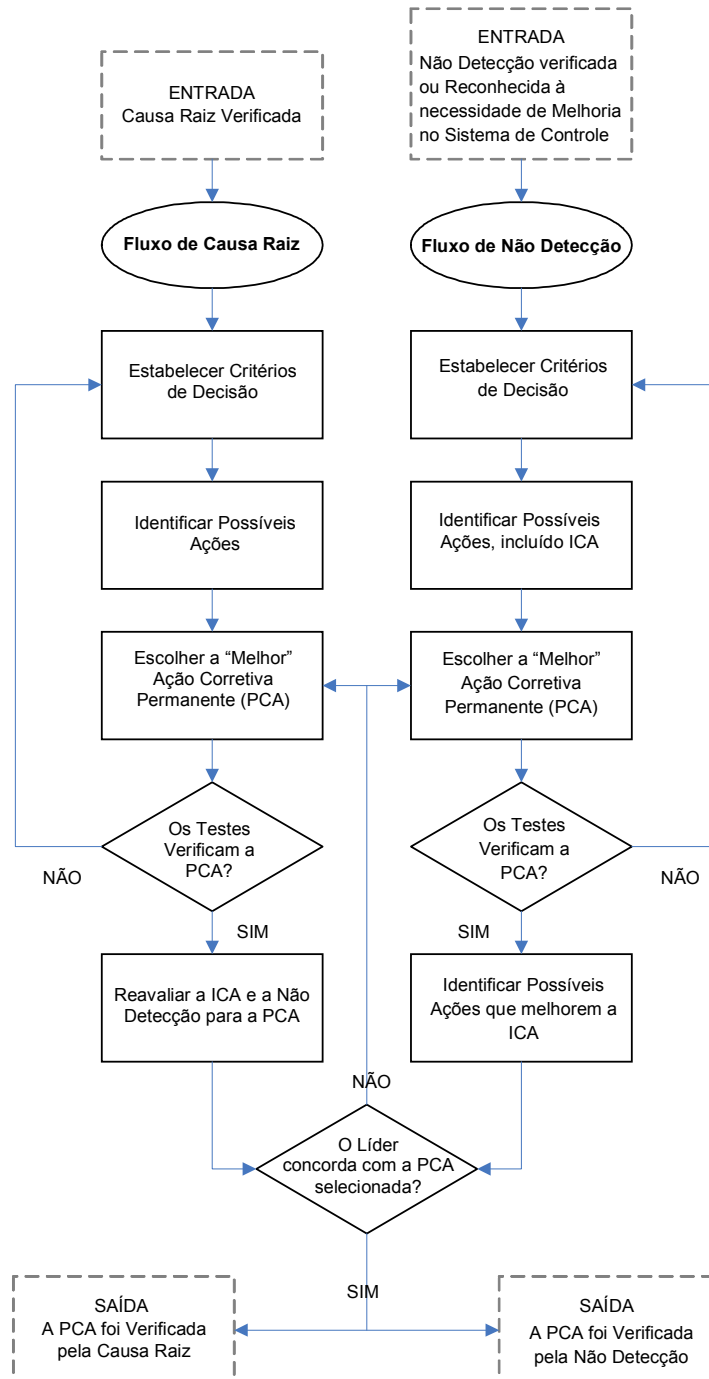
ENTRADA
Causa Raiz Verificada

ENTRADA
Não Detecção verificada ou Reconhecida à necessidade de Melhoria no Sistema de Controle

Fluxo de Causa Raiz

Fluxo de Não Detecção

Estabelecer Critérios de Decisão

Estabelecer Critérios de Decisão

Identificar Possíveis Ações

Identificar Possíveis Ações, incluído ICA

Escolher a "Melhor" Ação Corretiva Permanente (PCA)

Escolher a "Melhor" Ação Corretiva Permanente (PCA)

Os Testes Verificam a PCA?

NÃO

Os Testes Verificam a PCA?

NÃO

SIM

SIM

Reavaliar a ICA e a Não Detecção para a PCA

Identificar Possíveis Ações que melhorem a ICA

NÃO

O Líder concorda com a PCA selecionada?

SIM

SAÍDA
A PCA foi Verificada pela Causa Raiz

SAÍDA
A PCA foi Verificada pela Não Detecção